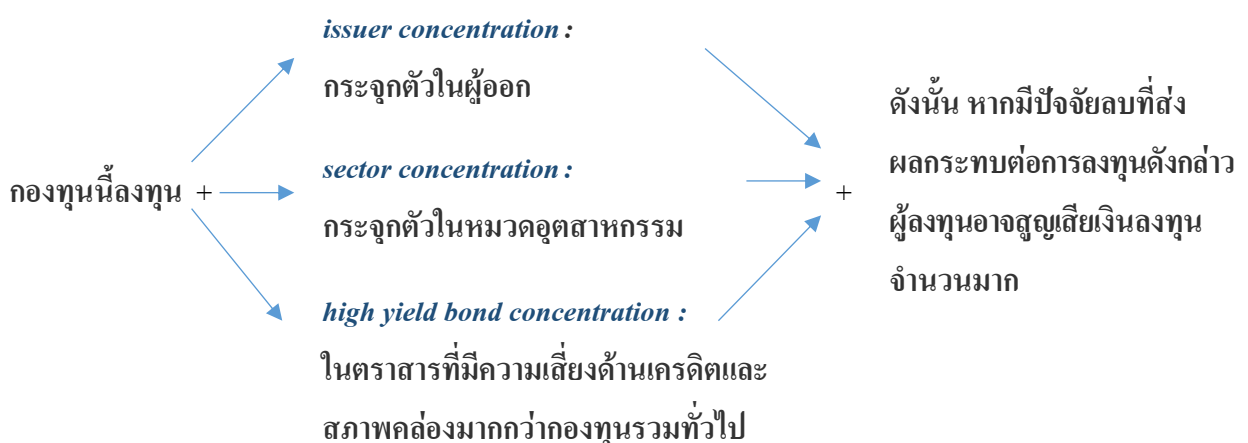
กองทุนนี้ลงทุน +

issuer concentration :

กระจุกตัวในผู้ออก

sector concentration :

กระจุกตัวในหมวดอุตสาหกรรม

high yield bond concentration :

ในตราสารที่มีความเสี่ยงด้านเครดิตและสภาพคล่องมากกว่ากองทุนรวมทั่วไป

+

ดังนั้น หากมีปัจจัยลบที่ส่งผลกระทบต่อการลงทุนดังกล่าว ผู้ลงทุนอาจสูญเสียเงินลงทุนจำนวนมาก